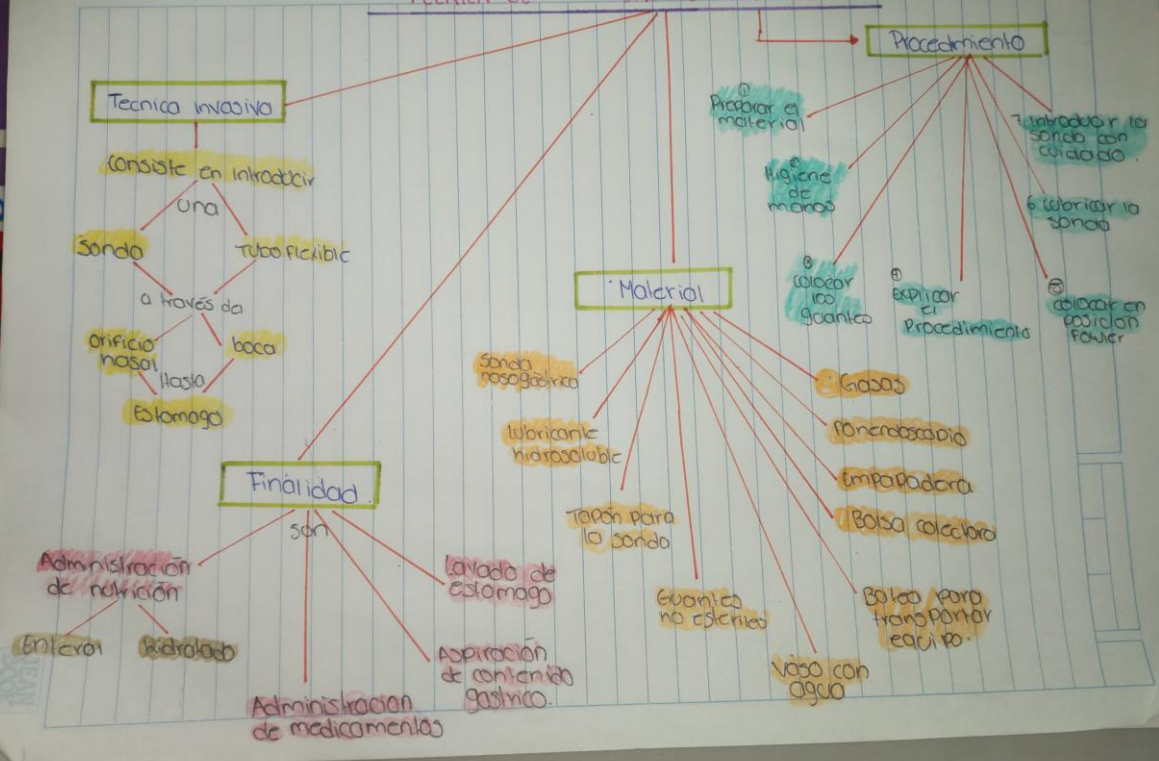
Procedimiento

Tecnica invasiva

Consiste en introducir

una

Sonda

Tubo flexible

a traves de

orificio nasal

boca

hasta

Estomago

①
Preparar el material

②
Higiene de manos

③
colocar los guantes

④
Explicar el Procedimiento

⑤
colocar en posicion Fowler

6 Lubricar la sonda

7 Introducir la sonda con cuidado

Material

Sonda nasogastrica

Lubricante hidrosoluble

Tapon para la sonda

Guantes no esteriles

Vaso con agua

Bolsa para transportar equipo.

Bolsa colectora

Empapadora

Fonendoscopio

Gasas

Finalidad

son

Administración de nutrición

Enteral

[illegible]

Administracion de medicamentos

Aspiración de contenido gastrico.

Lavado de estomago